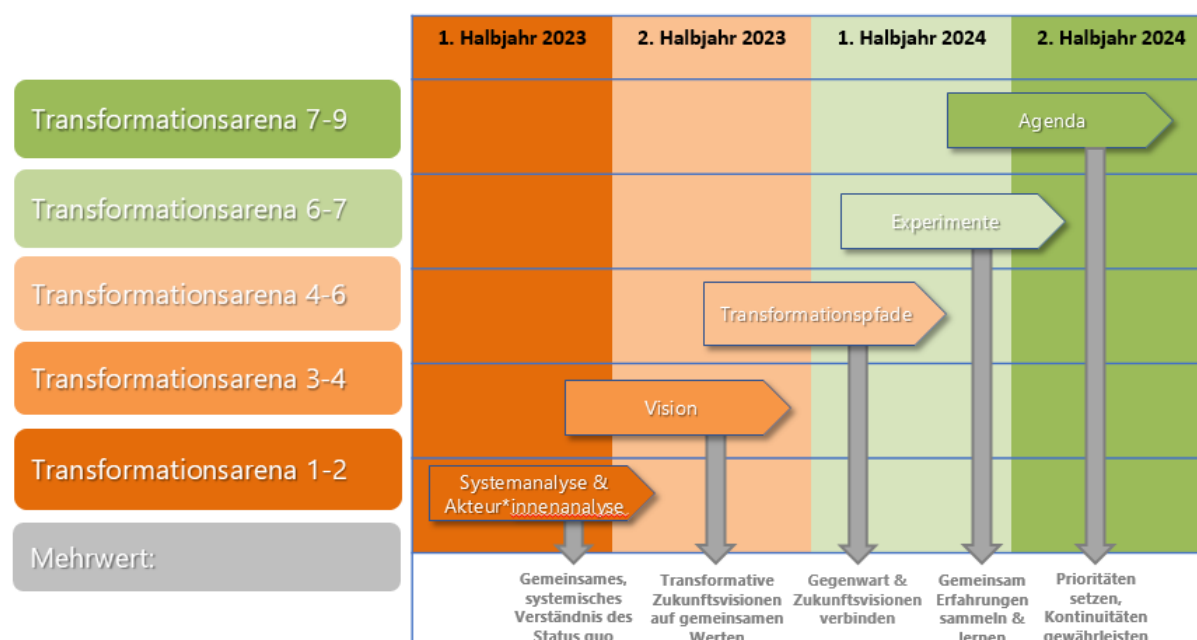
1. Halbjahr 2023

2. Halbjahr 2023

1. Halbjahr 2024

2. Halbjahr 2024

Transformationsarena 7-9

Transformationsarena 6-7

Transformationsarena 4-6

Transformationsarena 3-4

Transformationsarena 1-2

Mehrwert:

Agenda

Experimente

Transformationspfade

Vision

Systemanalyse & Akteur*innenanalyse

Gemeinsames, systemisches Verständnis des Status quo

Transformative Zukunftsvisionen auf gemeinsamen Werten

Gegenwart & Zukunftsvisionen verbinden

Gemeinsam Erfahrungen sammeln & lernen

Prioritäten setzen, Kontinuitäten gewährleisten